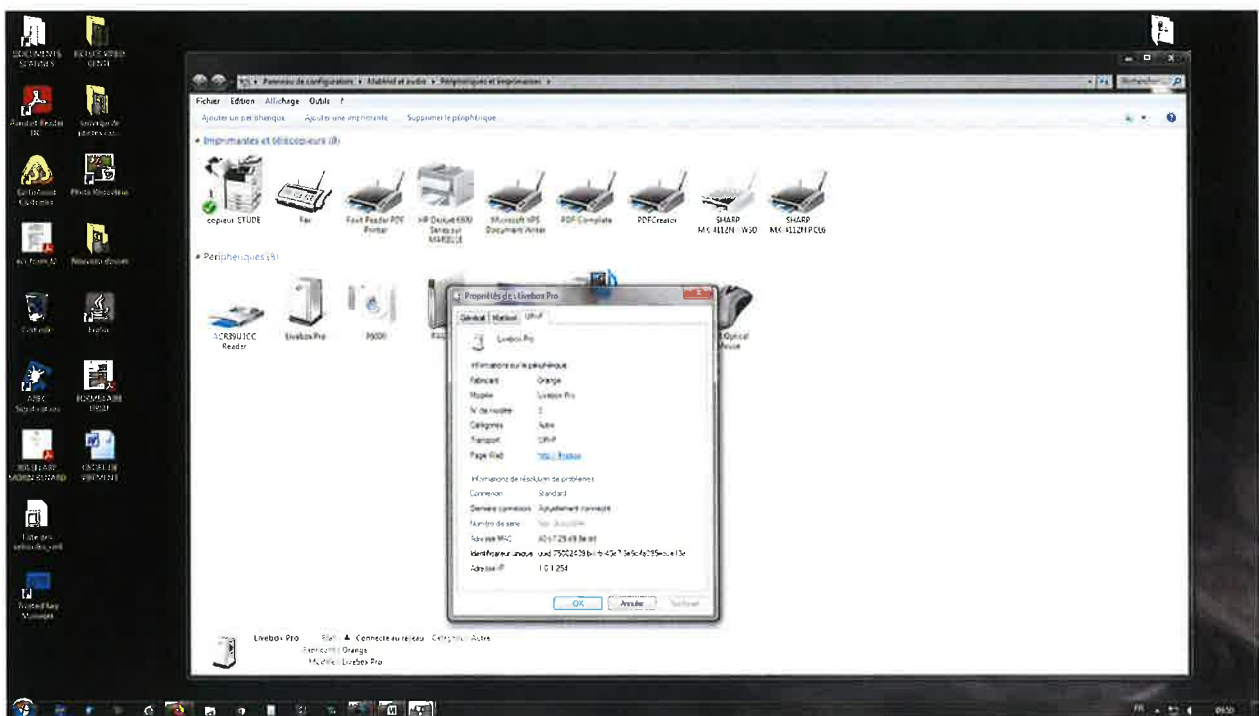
DOCUMENTS STATUTS

Acrobat Reader DC

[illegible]

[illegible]

Corbeille

AREC Signature

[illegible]

Liste des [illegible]

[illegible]

Photo Récupérer

Nouveau dossier

Excel

FORMULAIRE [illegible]

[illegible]

Panneau de configuration ▸ Matériel et audio ▸ Périphériques et imprimantes ▸

Rechercher

Fichier Edition Affichage Outils ?

Ajouter un périphérique Ajouter une imprimante Supprimer le périphérique

▸ Imprimantes et télécopieurs (9)

copieur STUDE

Fax

Foxit Reader PDF Printer

HP Deskjet 6900 Series sur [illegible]

Microsoft XPS Document Writer

PDF Complete

PDFCreator

SHARP MX-4112N-W30

SHARP MX-4112N PCL6

▸ Périphériques (3)

ACR38U-CC Reader

Livebox Pro

P6001

Optical Mouse

Propriétés de Livebox Pro

Général Matériel UPnP

Livebox Pro

Informations sur le périphérique

Fabricant Orange
Modèle Livebox Pro
N° de modèle 3
Catégories Autre
Transport UPnP
Page Web http://livebox

Informations de résolution de problèmes

Connexion Standard
Dernière connexion Actuellement connecté
Numéro de série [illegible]
Adresse MAC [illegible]
Identificateur unique uuid:75002439-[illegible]
Adresse IP 10.1.254

OK Annuler Appliquer

Livebox Pro État : Connecté au réseau Catégorie : Autre
Fabricant : Orange
Modèle : Livebox Pro

FR 09:50